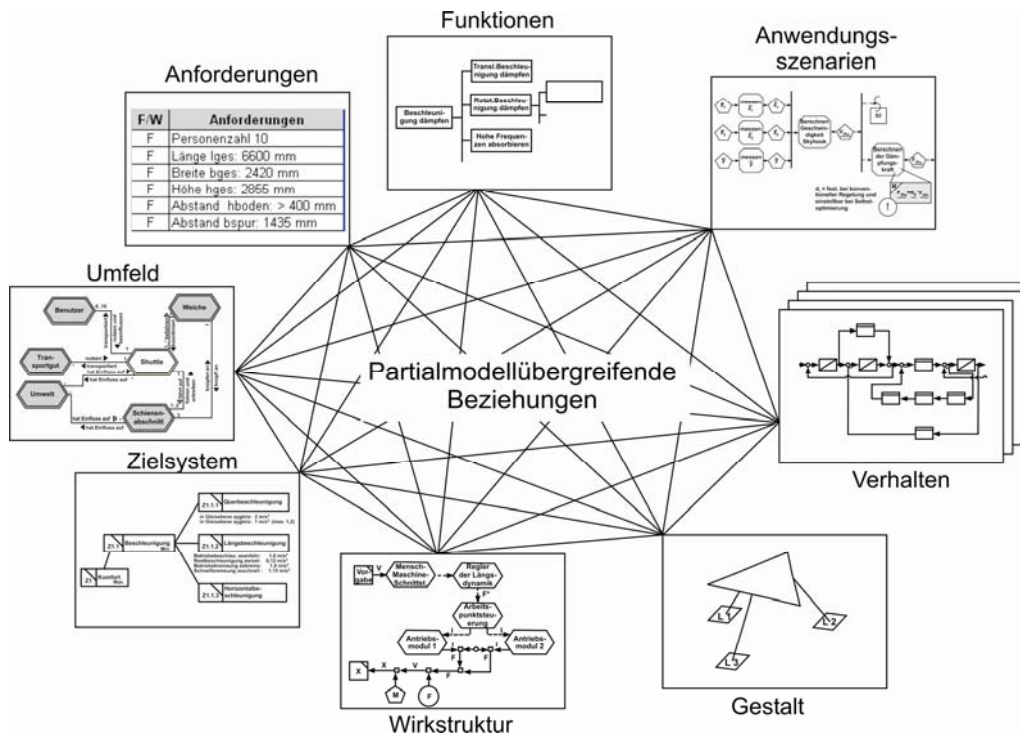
Funktionen

Transl.Beschleunigung dämpfen

Beschleunigung dämpfen

Rotat.Beschleunigung dämpfen

Hohe Frequenzen absorbieren

Anwendungsszenarien

Anforderungen

| F/W | Anforderungen |
|---|---|
| F | Personenzahl 10 |
| F | Länge lges: 6600 mm |
| F | Breite bges: 2420 mm |
| F | Höhe hges: 2855 mm |
| F | Abstand hboden: > 400 mm |
| F | Abstand bspur: 1435 mm |

Umfeld

Benutzer

Weiche

Transportgut

Shuttle

Umwelt

Schienenabschnitt

hat Einfluss auf

Partialmodellübergreifende Beziehungen

Zielsystem

Z1.1.1 Querbeschleunigung

Z1.1 Beschleunigung

Z1.1.2 Längsbeschleunigung

Z1 Komfort

Z1.1.3 Horizontalbeschleunigung

Verhalten

Vorgabe

Mensch-Maschine-Schnittst.

Regler der Längsdynamik

Arbeitspunktsteuerung

Antriebsmodul 1

Antriebsmodul 2

X

V

F

M

F

Wirkstruktur

L1

L2

L3

Gestalt